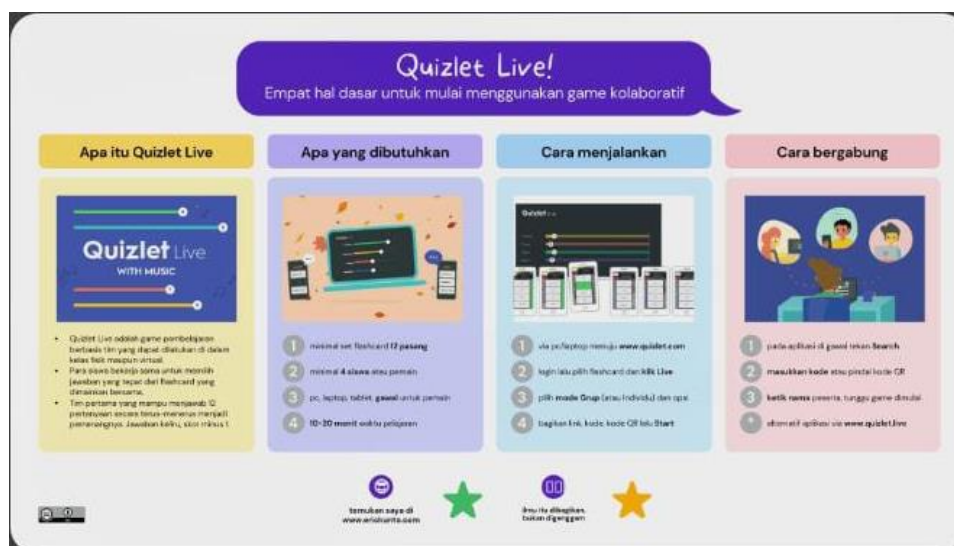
Quizlet Live!
Empat hal dasar untuk mulai menggunakan game kolaboratif

Apa itu Quizlet Live

Quizlet Live
WITH MUSIC

- Quizlet Live adalah game pembelajaran berbasis tim yang dapat dilakukan di dalam kelas fisik maupun virtual.
- Para siswa bekerja sama untuk memilih jawaban yang tepat dari flashcard yang dimainkan bersama.
- Tim pertama yang mampu menjawab 12 pertanyaan secara terus-menerus menjadi pemenangnya. Jawaban keliru, skor minus 1.

Apa yang dibutuhkan

1 minimal set flashcard 12 pasang
2 minimal 4 siswa atau pemain
3 pc, laptop, tablet, gawai untuk pemain
4 10-20 menit waktu pelajaran

Cara menjalankan

Quizlet Live

1 via pc/laptop menuju www.quizlet.com
2 login lalu pilih flashcard dan klik Live
3 pilih mode Grup (atau Individu) dan opsi
4 bagikan link, kode, kode QR lalu Start

Cara bergabung

1 pada aplikasi di gawai tekan Search
2 masukkan kode atau pindai kode QR
3 ketik nama peserta, tunggu game dimulai
* alternatif aplikasi via www.quizlet.live

temukan saya di www.ariohunto.com

ilmu itu dibagikan, bukan digenggam